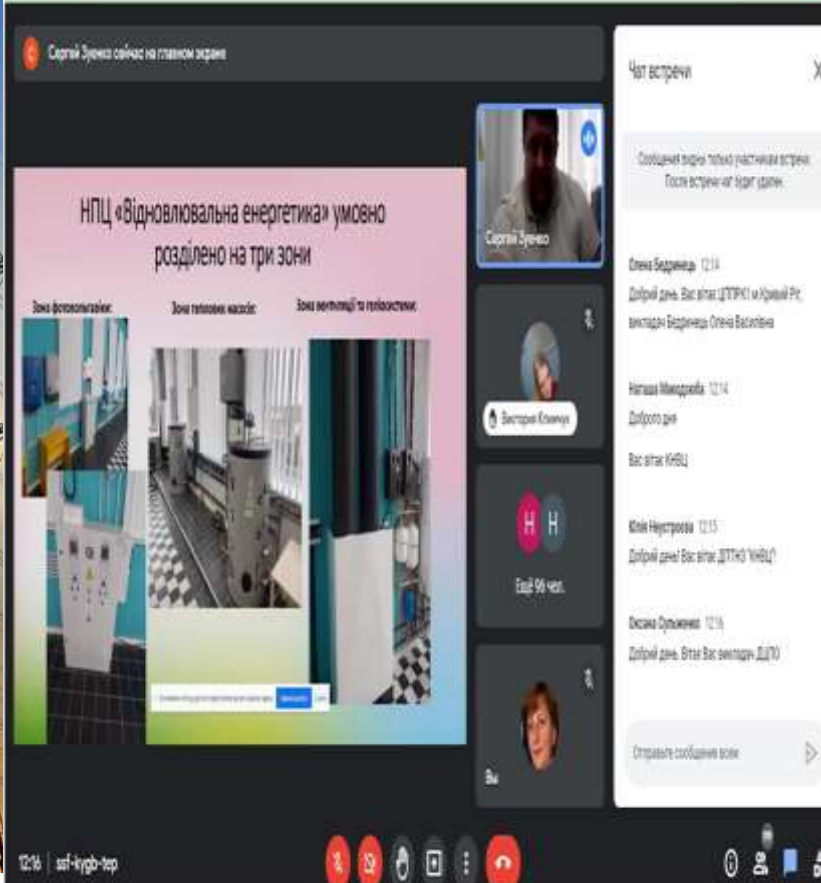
Сергей Зуенко сейчас на главном экране

НПЦ «Відновлювальна енергетика» умовно розділено на три зони

Зона фотовольтаїки:

Зона теплових насосів:

Зона вентиляції та геліосистеми:

Сергей Зуенко

Вікторія Климчук

H H

Ещё 96 чел.

Вы

Чат встречи

Сообщения видны только участникам встречи. После встречи чат будет удален.

Олена Бедринець 12:14
Добрий день. Вас вітає ЦПТРК1 м Кривий Ріг, викладач Бедринець Олена Василівна

Наташа Макодзеба 12:14
Доброго дня

Вас вітає КНВЦ

Юлія Неустроєва 12:15
Добрий день! Вас вітає ДПТНЗ "КНВЦ"

Оксана Орлыченко 12:16
Добрий день. Вітає Вас викладач ДЦПО

Отправьте сообщение всем

12:16 | ssf-kygb-tep